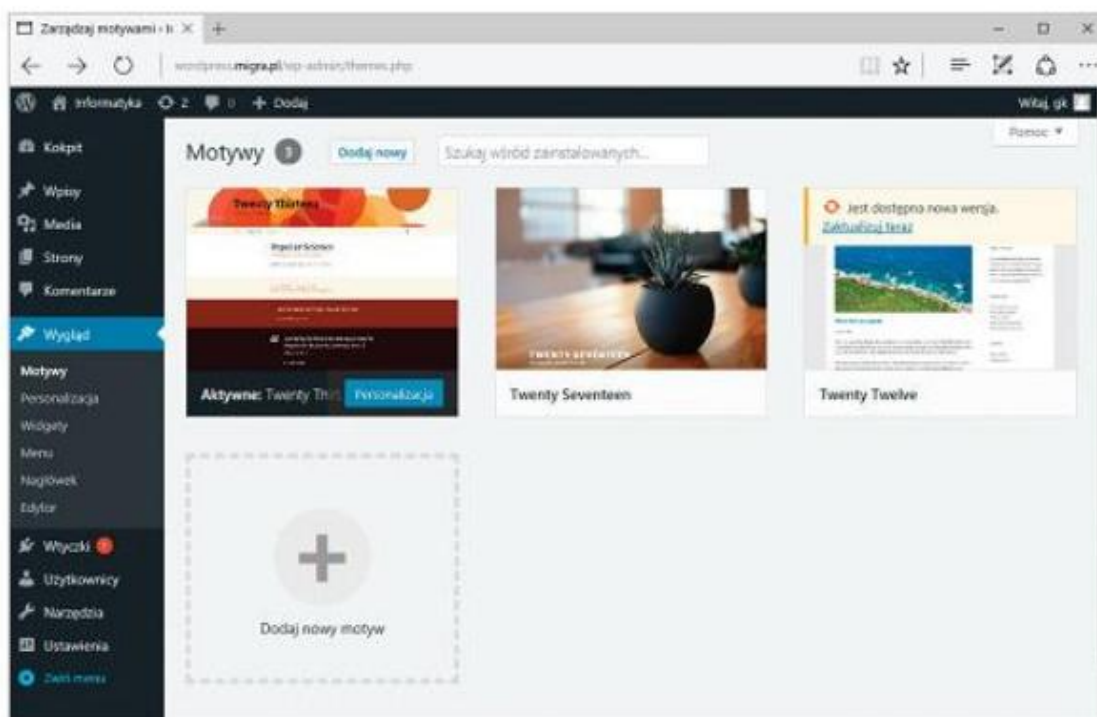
Zarządzaj motywami ‹ I×

wordpress.migra.pl/wp-admin/themes.php

Informatyka 2 0 + Dodaj

Witaj, gk

Kokpit

Wpisy

Media

Strony

Komentarze

Wygląd

Motywy

Personalizacja

Widgety

Menu

Nagłówek

Edytor

Wtyczki

Użytkownicy

Narzędzia

Ustawienia

Zwiń menu

Pomoc ▼

Motywy 3 Dodaj nowy Szukaj wśród zainstalowanych...

Twenty Thirteen

Aktywne: Twenty Thi Personalizacja

TWENTY SEVENTEEN

Twenty Seventeen

Jest dostępna nowa wersja. Zaktualizuj teraz

Twenty Twelve

Dodaj nowy motyw